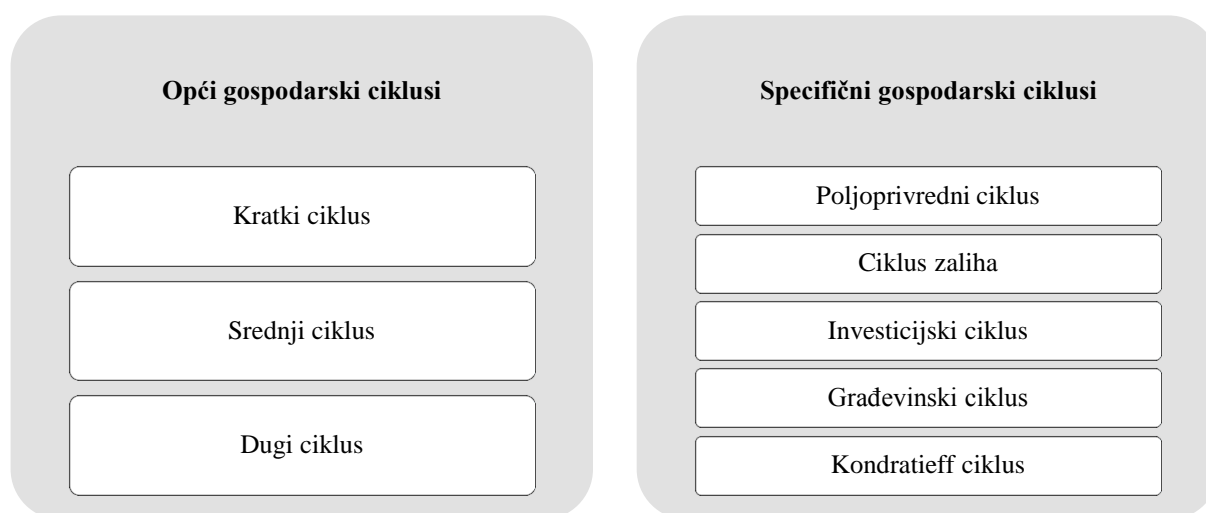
Opći gospodarski ciklusi

Kratki ciklus

Srednji ciklus

Dugi ciklus

Specifični gospodarski ciklusi

Poljoprivredni ciklus

Ciklus zaliha

Investicijski ciklus

Građevinski ciklus

Kondratieff ciklus